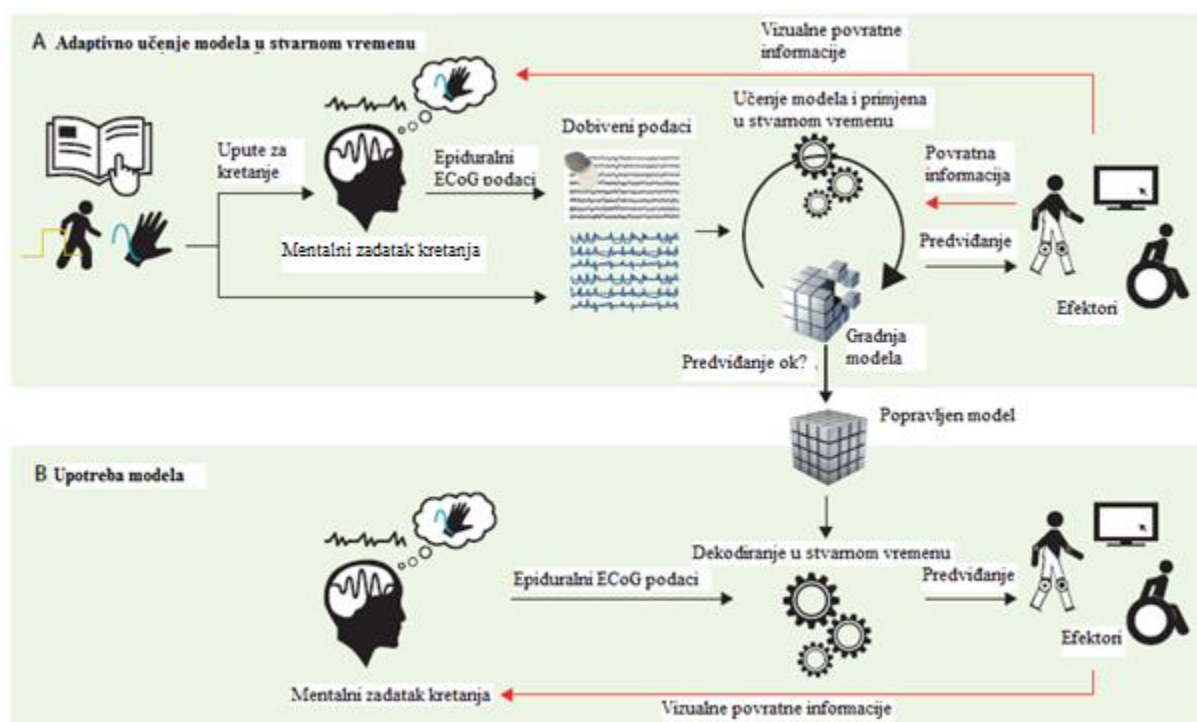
A Adaptivno učenje modela u stvarnom vremenu

Vizualne povratne informacije

Upute za kretanje

Mentalni zadatak kretanja

Epiduralni ECoG podaci

Dobiveni podaci

Učenje modela i primjena u stvarnom vremenu

Povratna informacija

Predviđanje

Efektori

Gradnja modela

Predviđanje ok?

Popravljen model

B Upotreba modela

Epiduralni ECoG podaci

Dekodiranje u stvarnom vremenu

Predviđanje

Efektori

Mentalni zadatak kretanja

Vizualne povratne informacije